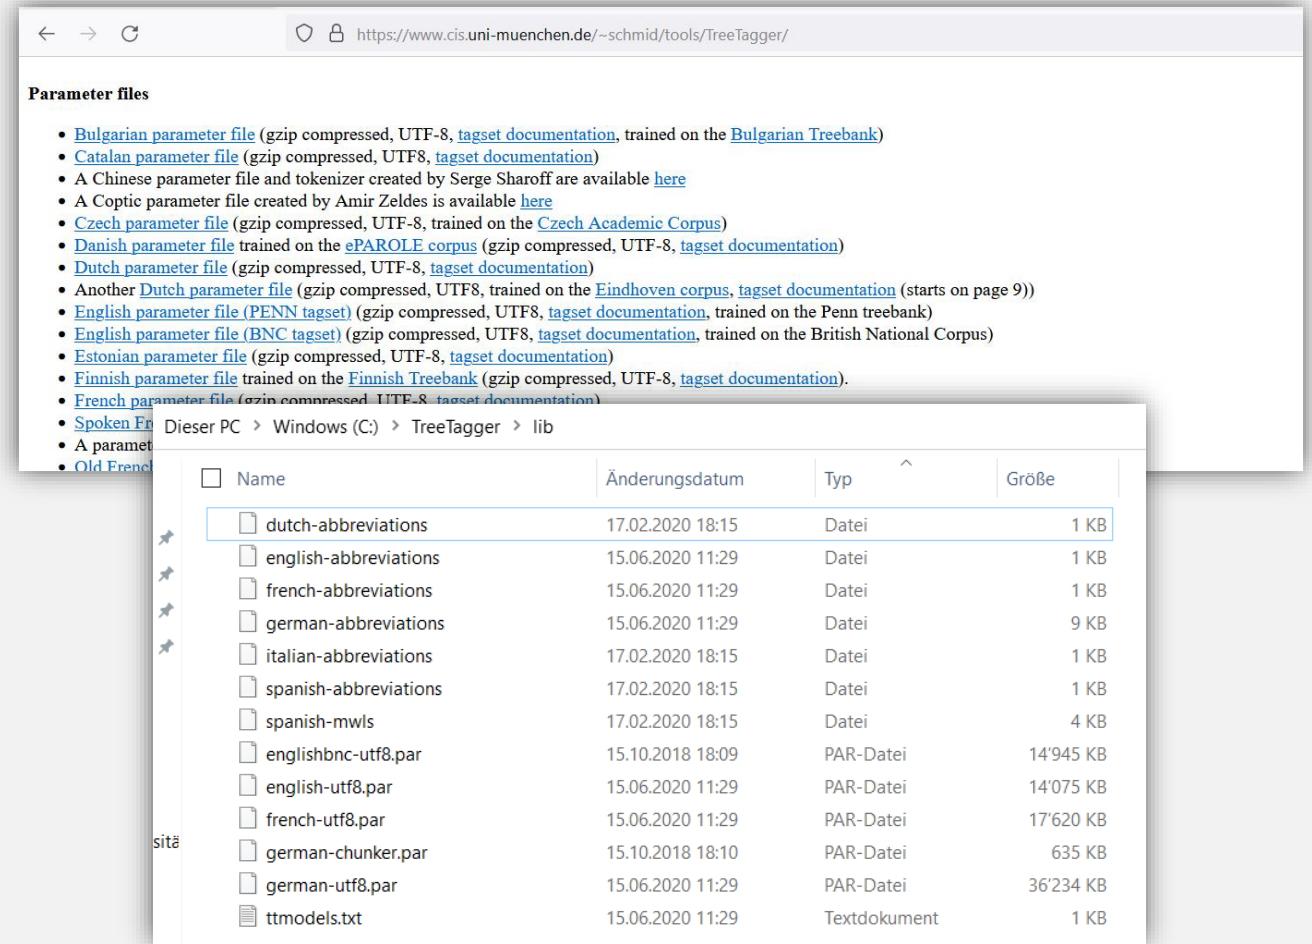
https://www.cis.uni-muenchen.de/~schmid/tools/TreeTagger/

**Parameter files**

- Bulgarian parameter file (gzip compressed, UTF-8, tagset documentation, trained on the Bulgarian Treebank)
- Catalan parameter file (gzip compressed, UTF8, tagset documentation)
- A Chinese parameter file and tokenizer created by Serge Sharoff are available here
- A Coptic parameter file created by Amir Zeldes is available here
- Czech parameter file (gzip compressed, UTF-8, trained on the Czech Academic Corpus)
- Danish parameter file trained on the ePAROLE corpus (gzip compressed, UTF-8, tagset documentation)
- Dutch parameter file (gzip compressed, UTF-8, tagset documentation)
- Another Dutch parameter file (gzip compressed, UTF8, trained on the Eindhoven corpus, tagset documentation (starts on page 9))
- English parameter file (PENN tagset) (gzip compressed, UTF8, tagset documentation, trained on the Penn treebank)
- English parameter file (BNC tagset) (gzip compressed, UTF8, tagset documentation, trained on the British National Corpus)
- Estonian parameter file (gzip compressed, UTF-8, tagset documentation)
- Finnish parameter file trained on the Finnish Treebank (gzip compressed, UTF-8, tagset documentation).
- French parameter file (gzip compressed, UTF-8, tagset documentation)
- Spoken Fr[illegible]
- A paramet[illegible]
- Old Frenc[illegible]

Dieser PC > Windows (C:) > TreeTagger > lib

| Name | Änderungsdatum | Typ | Größe |
|---|---|---|---|
| dutch-abbreviations | 17.02.2020 18:15 | Datei | 1 KB |
| english-abbreviations | 15.06.2020 11:29 | Datei | 1 KB |
| french-abbreviations | 15.06.2020 11:29 | Datei | 1 KB |
| german-abbreviations | 15.06.2020 11:29 | Datei | 9 KB |
| italian-abbreviations | 17.02.2020 18:15 | Datei | 1 KB |
| spanish-abbreviations | 17.02.2020 18:15 | Datei | 1 KB |
| spanish-mwls | 17.02.2020 18:15 | Datei | 4 KB |
| englishbnc-utf8.par | 15.10.2018 18:09 | PAR-Datei | 14'945 KB |
| english-utf8.par | 15.06.2020 11:29 | PAR-Datei | 14'075 KB |
| french-utf8.par | 15.06.2020 11:29 | PAR-Datei | 17'620 KB |
| german-chunker.par | 15.10.2018 18:10 | PAR-Datei | 635 KB |
| german-utf8.par | 15.06.2020 11:29 | PAR-Datei | 36'234 KB |
| ttmodels.txt | 15.06.2020 11:29 | Textdokument | 1 KB |

sitä